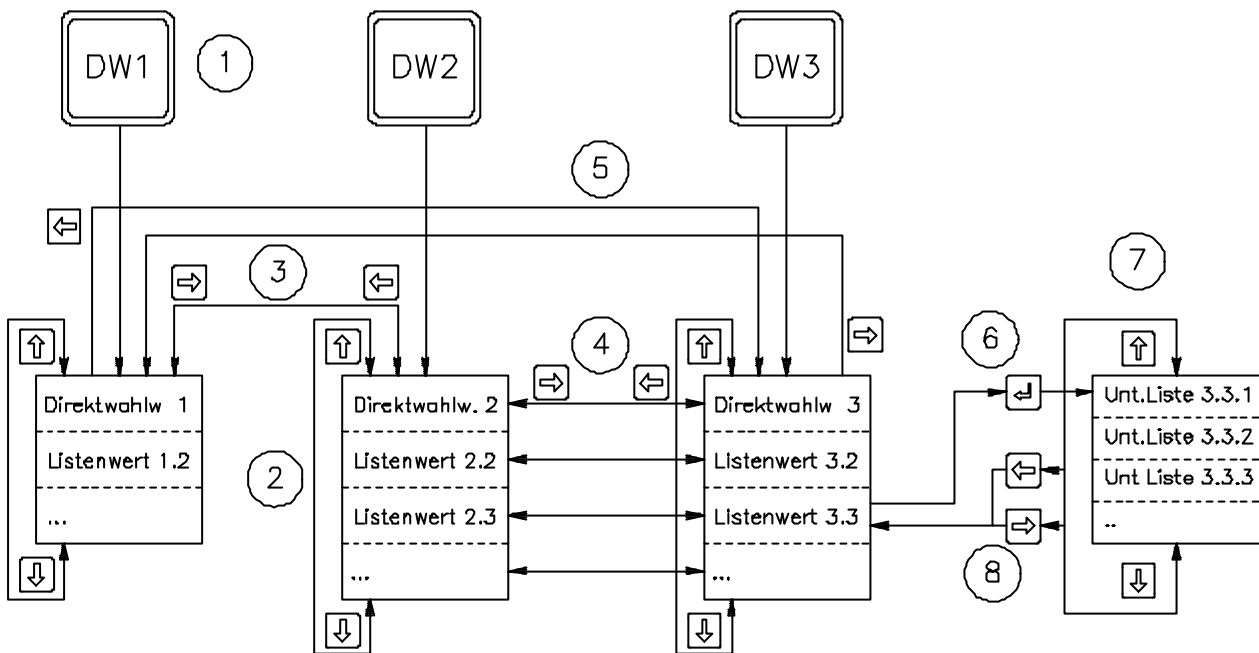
DW1 1 DW2 DW3

5

3

7

4

6

Direktwahlw 1

Listenwert 1.2

...

2

Direktwahlw. 2

Listenwert 2.2

Listenwert 2.3

...

Direktwahlw 3

Listenwert 3.2

Listenwert 3.3

...

Unt.Liste 3.3.1

Unt.Liste 3.3.2

Unt Liste 3.3.3

..

8